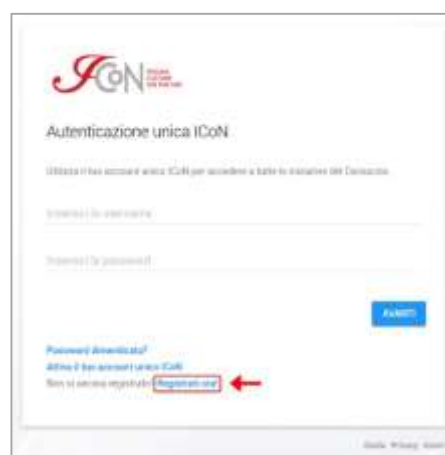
ICoN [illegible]

Autenticazione unica ICoN

Utilizza il tuo account unico ICoN per accedere a tutte le iniziative del Consorzio

Inserisci la username

Inserisci la password

Avanti

Password dimenticata?

Attiva il tuo account unico ICoN

Non ti sei ancora registrato? Registrati ora!

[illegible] Privacy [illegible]